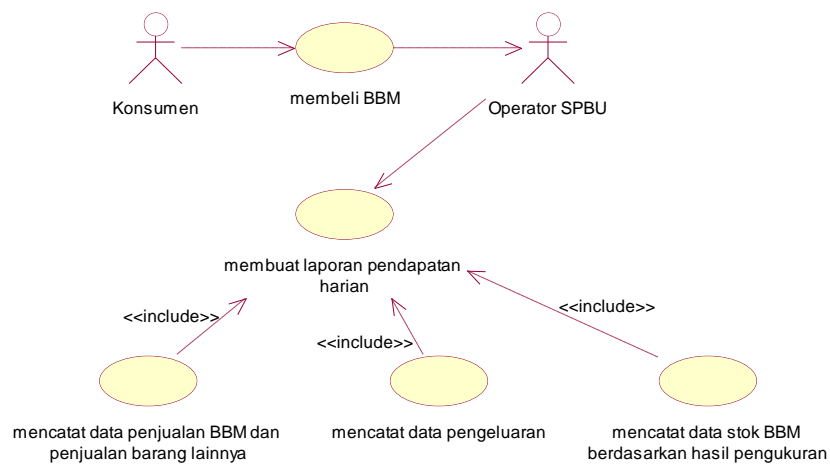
Konsumen

membeli BBM

Operator SPBU

membuat laporan pendapatan harian

<<include>>

<<include>>

<<include>>

mencatat data penjualan BBM dan penjualan barang lainnya

mencatat data pengeluaran

mencatat data stok BBM berdasarkan hasil pengukuran